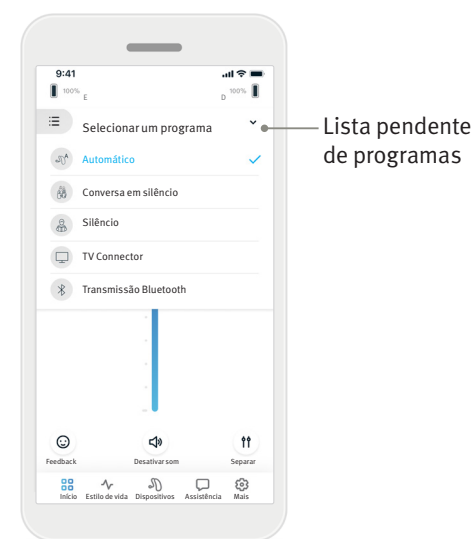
9:41

100% E

D 100%

Selecionar um programa

Lista pendente de programas

Automático

Conversa em silêncio

Silêncio

TV Connector

Transmissão Bluetooth

Feedback

Desativar som

Separar

Início

Estilo de vida

Dispositivos

Assistência

Mais